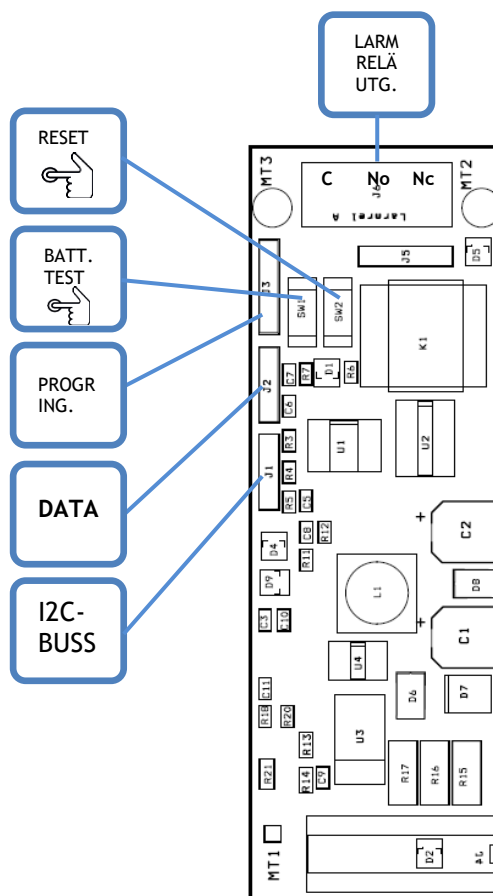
LARM RELÄ UTG.

RESET

BATT. TEST

PROGR ING.

DATA

I2C-BUSS

MT3

C No Nc

J6

Larmel A

MT2

D5

J5

J3

SW1

SW2

K1

J2

C7

C6

D1

R6

J1

R3

R4

R5

C5

U1

U2

C8

R12

R11

D4

D9

C3

C10

L1

C2

D8

C1

U4

C11

R19

R20

R13

D6

D7

U3

R21

R14

C9

R17

R16

R15

MT1

D2